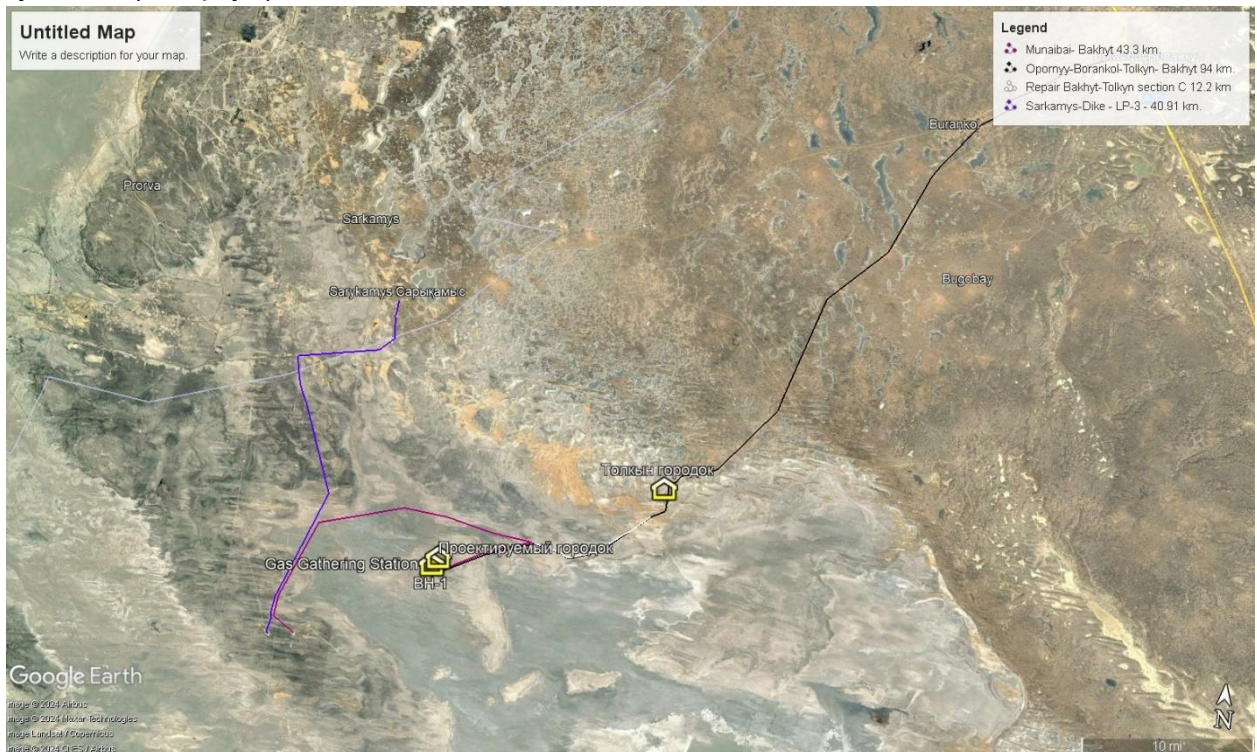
Untitled Map
Write a description for your map.

Legend
Munaibai- Bakhyt 43.3 km.
Opornyy-Borankol-Tolkyn- Bakhyt 94 km.
Repair Bakhyt-Tolkyn section C 12.2 km
Sarkamys-Dike - LP-3 - 40.91 km.

Burankol
Prorva
Sarkamys
Bugobay
Sarykamys Сарықамыс
Толкын городок
Проектируемый городок
Gas Gathering Station
BH-1

Google Earth
Image © 2024 Airbus
Image © 2024 Maxar Technologies
Image Landsat / Copernicus
Image © 2024 CNES / Airbus
N
10 mi